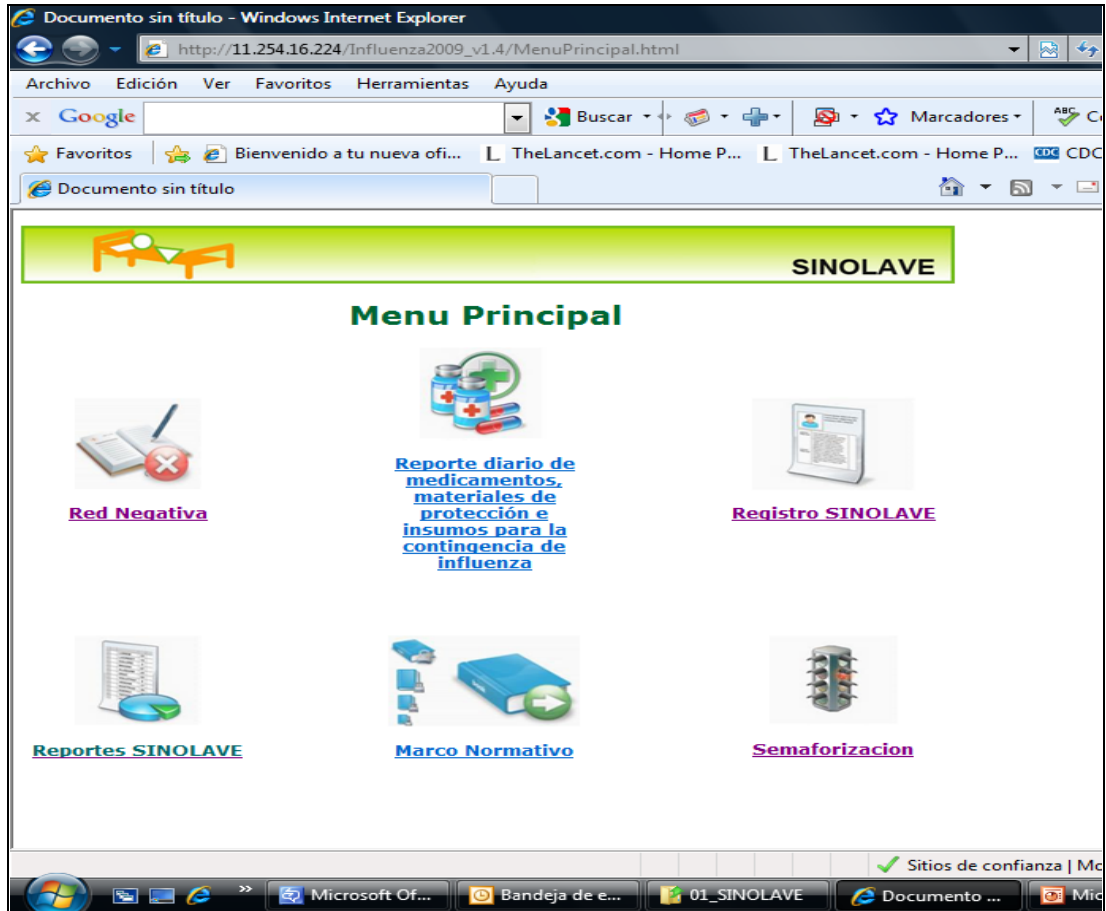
Documento sin título - Windows Internet Explorer

http://11.254.16.224/Influenza2009_v1.4/MenuPrincipal.html

Archivo Edición Ver Favoritos Herramientas Ayuda

Google Buscar Marcadores

Favoritos Bienvenido a tu nueva ofi... TheLancet.com - Home P... TheLancet.com - Home P... CDC

Documento sin título

SINOLAVE

Menu Principal

Red Negativa

Reporte diario de medicamentos, materiales de protección e insumos para la contingencia de influenza

Registro SINOLAVE

Reportes SINOLAVE

Marco Normativo

Semaforizacion

Sitios de confianza | Mo

Microsoft Of... Bandeja de e... 01_SINOLAVE Documento ... Mic